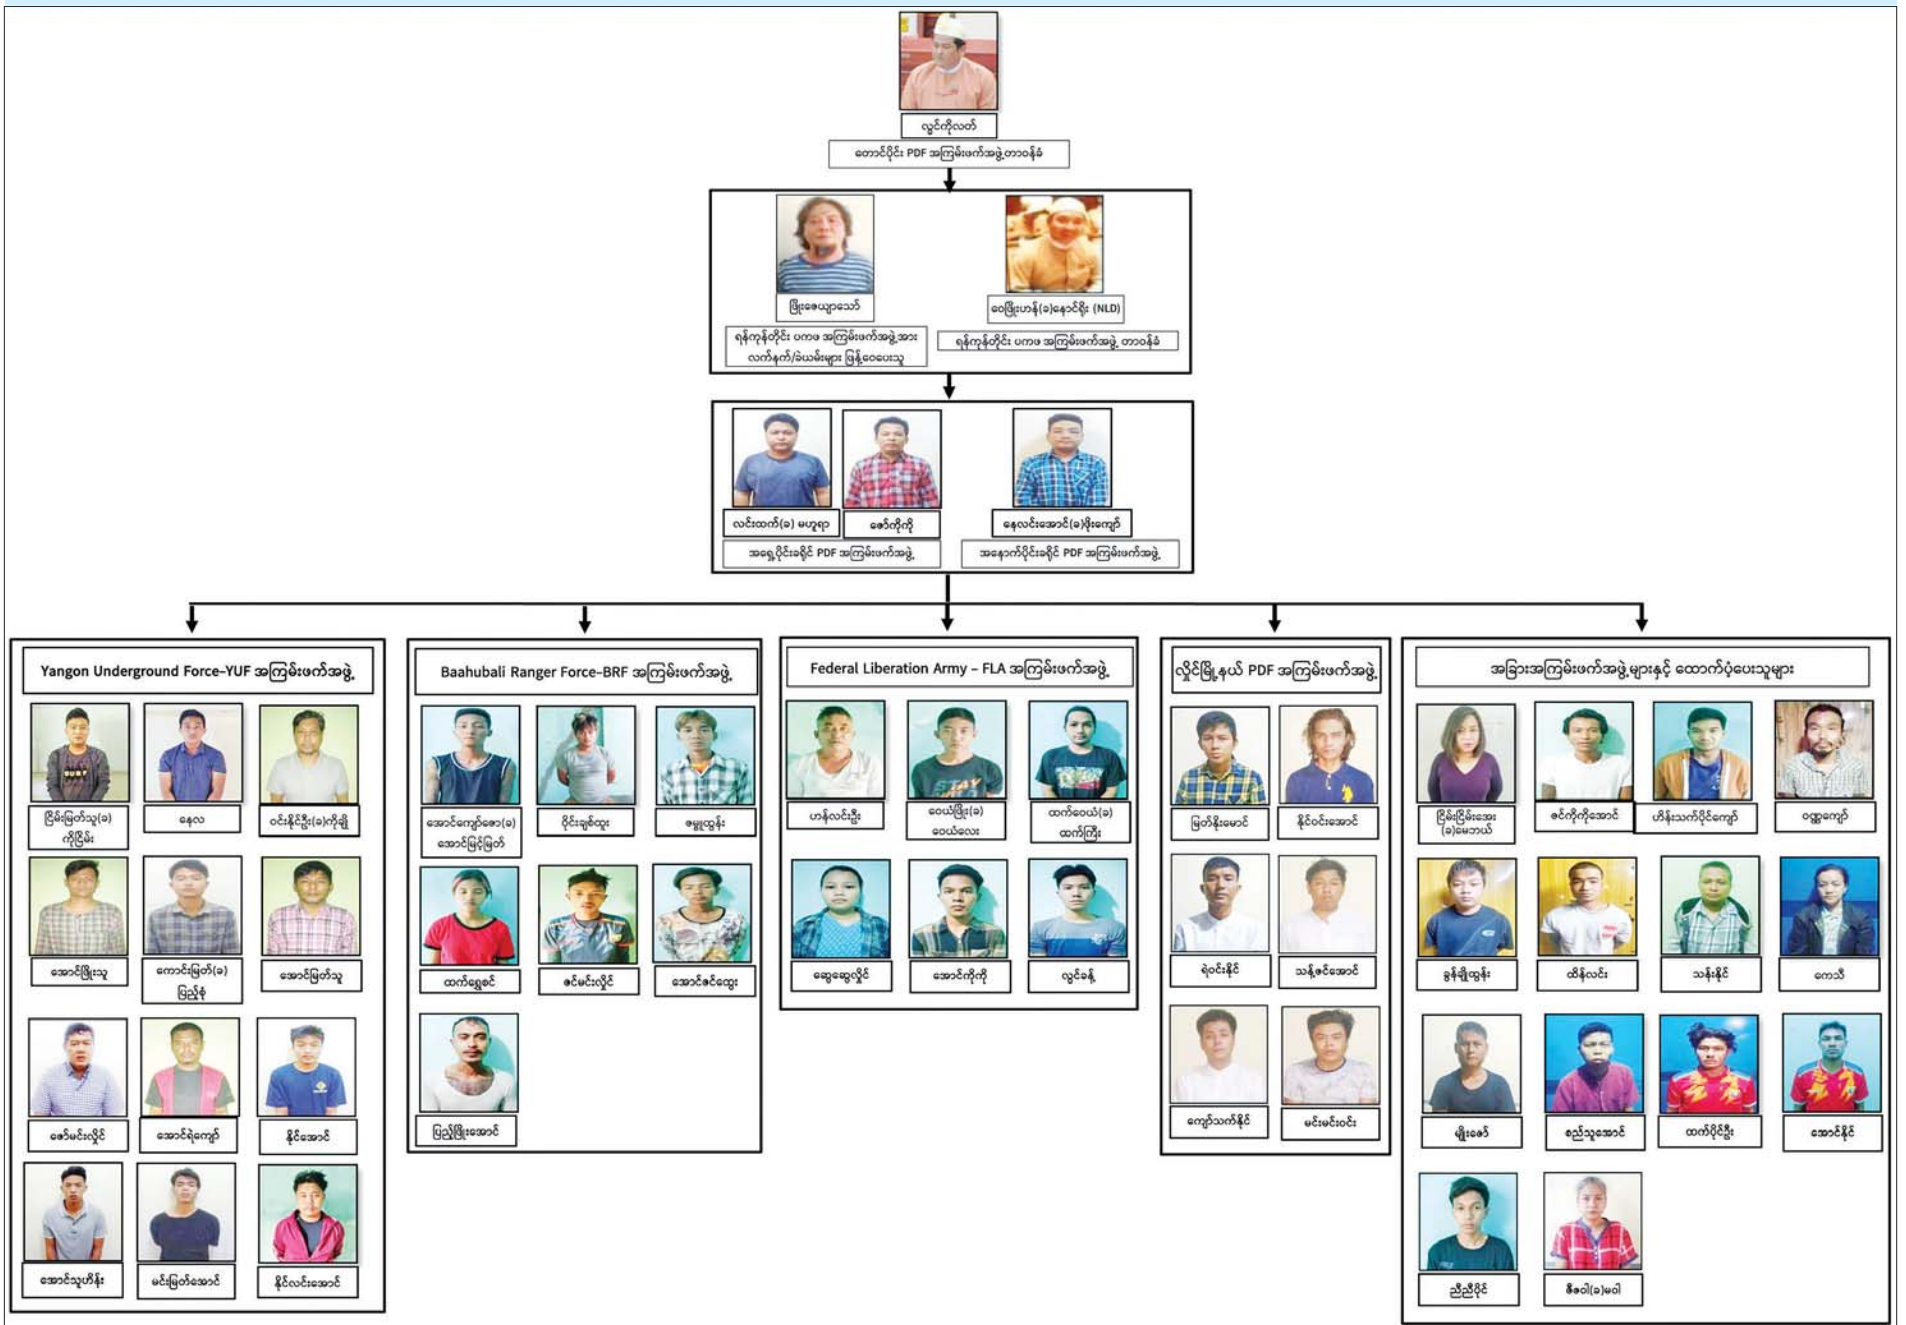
လွင်ကိုလတ်
တောင်ပိုင်း PDF အကြမ်းဖက်အဖွဲ့တာဝန်ခံ

ဖြိုးဓမ္မသော်
ရန်ကုန်တိုင်း ပကဖ အကြမ်းဖက်အဖွဲ့အား လက်နက်/ခဲယမ်းများ ဖြန့်ဝေပေးသူ

ဝေဖြိုးဟန်(ခ)နေဝင်းရိုး (NLD)
ရန်ကုန်တိုင်း ပကဖ အကြမ်းဖက်အဖွဲ့ တာဝန်ခံ

လင်းထက်(ခ) မဟူရာ
ဇော်ကိုကို
အရှေ့ပိုင်းခရိုင် PDF အကြမ်းဖက်အဖွဲ့

နေလင်းအောင်(ခ)ဖိုးကျော်
အနောက်ပိုင်းခရိုင် PDF အကြမ်းဖက်အဖွဲ့

Yangon Underground Force-YUF အကြမ်းဖက်အဖွဲ့
ငြိမ်းမြတ်သူ(ခ) ကိုငြိမ်း
နေလ
ဝင်းနိုင်ဦး(ခ)ကိုချို
အောင်ဖြိုးသူ
ကောင်းမြတ်(ခ) မြည်စုံ
အောင်မြတ်သူ
ဇော်မင်းလှိုင်
အောင်ရဲကျော်
နိုင်အောင်
အောင်သူဟိန်း
မင်းမြတ်အောင်
နိုင်လင်းအောင်

Baahubali Ranger Force-BRF အကြမ်းဖက်အဖွဲ့
အောင်ကျော်ဇော(ခ) အောင်မြင့်မြတ်
ဝိုင်းချစ်ထူး
ဇမ္ဗူထွန်း
ထက်ရွှေစင်
ဇင်မင်းလှိုင်
အောင်ဇင်ထွေး
ပြည့်ဖြိုးအောင်

Federal Liberation Army – FLA အကြမ်းဖက်အဖွဲ့
ဟန်လင်းဦး
ဝေယံဖြိုး(ခ) ဝေယံလေး
ထက်ဝေယံ(ခ) ထက်ကြီး
ဆွေဆွေလှိုင်
အောင်ကိုကို
လွင်ခန့်

လှိုင်မြို့နယ် PDF အကြမ်းဖက်အဖွဲ့
မြတ်နိုးမောင်
နိုင်ဝင်းအောင်
ရဲဝင်းနိုင်
သန့်ဇင်အောင်
ကျော်သက်နိုင်
မင်းမင်းဝင်း

အခြားအကြမ်းဖက်အဖွဲ့များနှင့် ထောက်ပံ့ပေးသူများ
ငြိမ်းငြိမ်းအေး (ခ)မေဘယ်
ဇင်ကိုကိုအောင်
ဟိန်းသက်ပိုင်ကျော်
ဝဏ္ဏကျော်
ခွန်ချိုထွန်း
ထိန်လင်း
သန်းနိုင်
စေသီ
မျိုးဇော်
စည်သူအောင်
ထက်ပိုင်ဦး
အောင်နိုင်
ညီညီပိုင်
ဇီဇဝါ(ခ)မဝါ